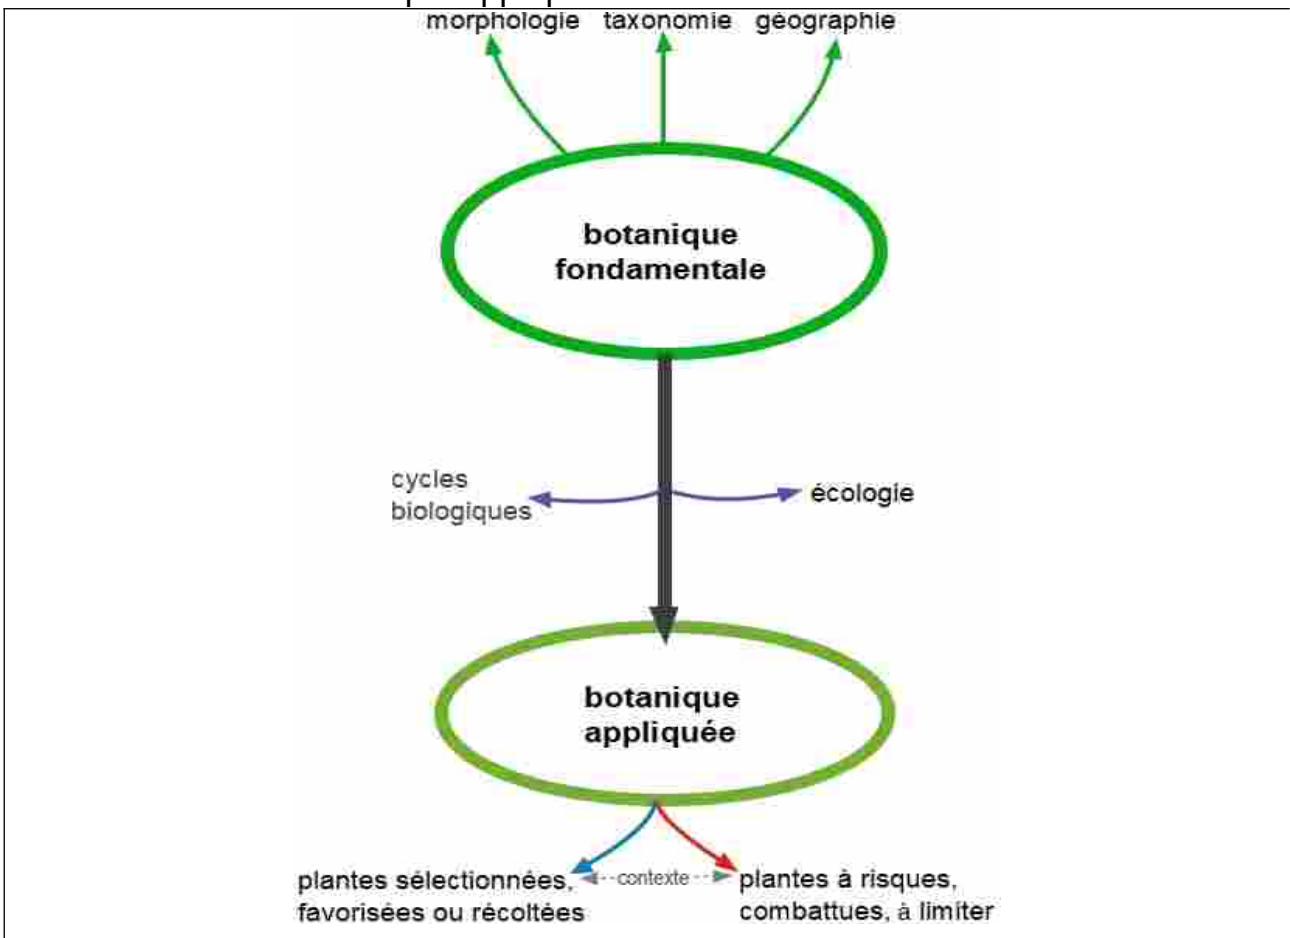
morphologie taxonomie géographie

botanique fondamentale

cycles biologiques

écologie

botanique appliquée

plantes sélectionnées, favorisées ou récoltées

contexte

plantes à risques, combattues, à limiter